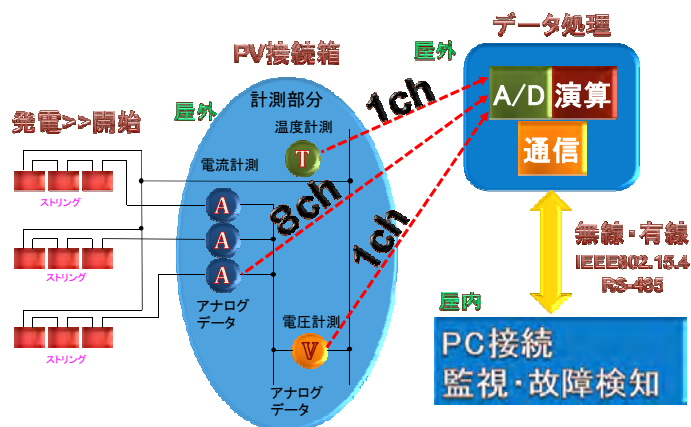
データ処理
PV接続箱
屋外
発電>>開始
屋外
計測部分
1ch
A/D
演算
温度計測
T
通信
電流計測
ストリング
A
8ch
A
1ch
無線・有線
ストリング
A
IEEE802.15.4
RS-485
アナログ
データ
電圧計測
屋内
ストリング
V
PC接続
監視・故障検知
アナログ
データ